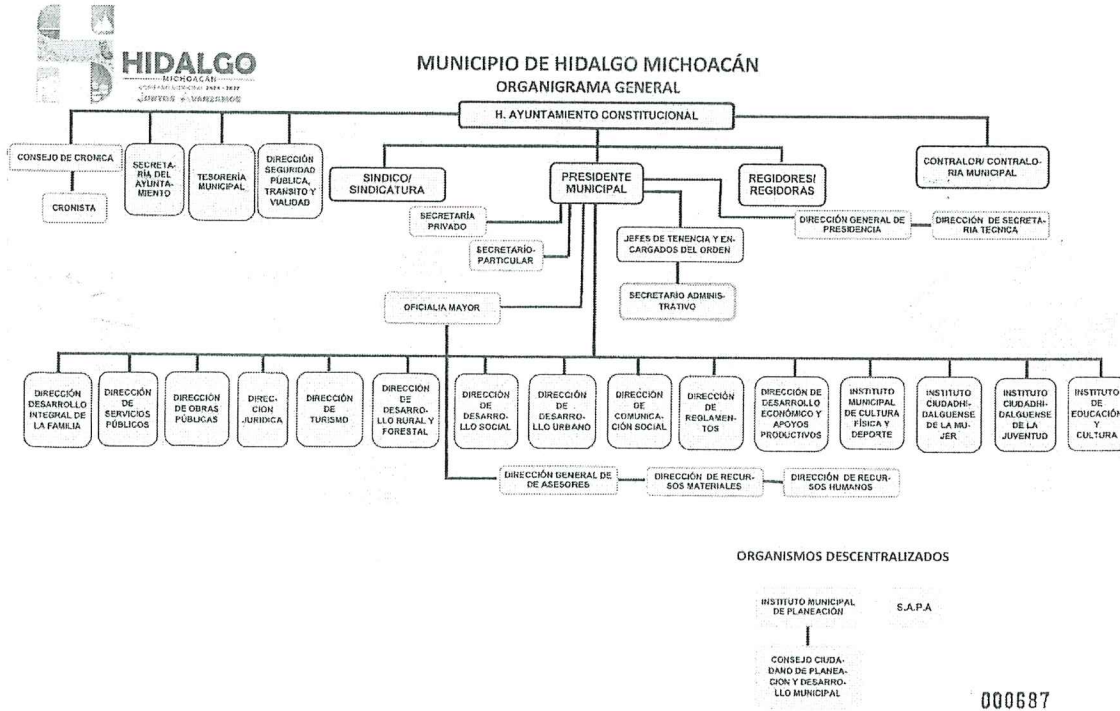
HIDALGO
MICHOACÁN
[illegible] 2024 - 2027
JUNTOS AVANZAMOS

MUNICIPIO DE HIDALGO MICHOACÁN
ORGANIGRAMA GENERAL

H. AYUNTAMIENTO CONSTITUCIONAL

CONSEJO DE CRONICA

CRONISTA

SECRETARÍA DEL AYUNTAMIENTO

TESORERÍA MUNICIPAL

DIRECCIÓN SEGURIDAD PÚBLICA, TRANSITO Y VIALIDAD

SINDICO/ SINDICATURA

PRESIDENTE MUNICIPAL

REGIDORES/ REGIDORAS

CONTRALOR/ CONTRALORIA MUNICIPAL

SECRETARÍA PRIVADO

SECRETARIO PARTICULAR

JEFES DE TENENCIA Y ENCARGADOS DEL ORDEN

SECRETARIO ADMINISTRATIVO

DIRECCIÓN GENERAL DE PRESIDENCIA

DIRECCIÓN DE SECRETARIA TECNICA

OFICIALIA MAYOR

DIRECCIÓN DESARROLLO INTEGRAL DE LA FAMILIA

DIRECCIÓN DE SERVICIOS PÚBLICOS

DIRECCIÓN DE OBRAS PÚBLICAS

DIRECCION JURIDICA

DIRECCIÓN DE TURISMO

DIRECCIÓN DE DESARROLLO RURAL Y FORESTAL

DIRECCIÓN DE DESARROLLO SOCIAL

DIRECCIÓN DE DESARROLLO URBANO

DIRECCIÓN DE COMUNICACIÓN SOCIAL

DIRECCIÓN DE REGLAMENTOS

DIRECCIÓN DE DESARROLLO ECONÓMICO Y APOYOS PRODUCTIVOS

INSTITUTO MUNICIPAL DE CULTURA FÍSICA Y DEPORTE

INSTITUTO CIUDADHIDALGUENSE DE LA MUJER

INSTITUTO CIUDADHIDALGUENSE DE LA JUVENTUD

INSTITUTO DE EDUCACIÓN Y CULTURA

DIRECCIÓN GENERAL DE ASESORES

DIRECCIÓN DE RECURSOS MATERIALES

DIRECCIÓN DE RECURSOS HUMANOS

ORGANISMOS DESCENTRALIZADOS

INSTITUTO MUNICIPAL DE PLANEACIÓN

S.A.P.A

CONSEJO CIUDADANO DE PLANEACION Y DESARROLLO MUNICIPAL

000687